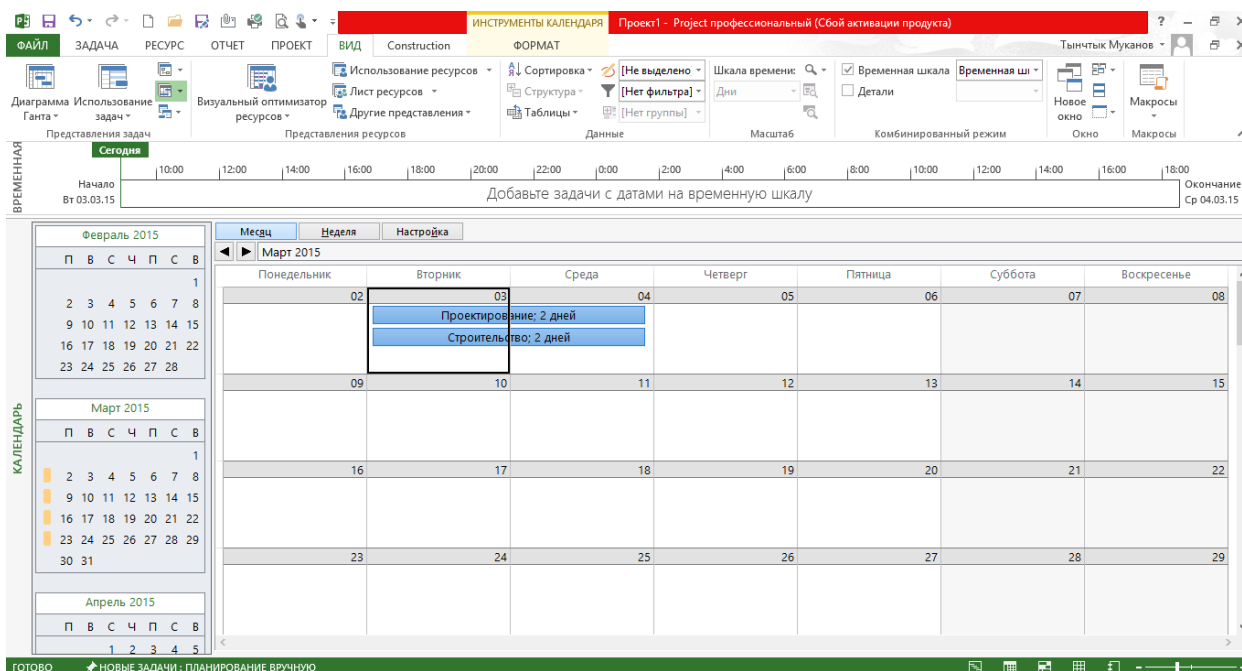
ИНСТРУМЕНТЫ КАЛЕНДАРЯ Проект1 - Project профессиональный (Сбой активации продукта)

ФАЙЛ ЗАДАЧА РЕСУРС ОТЧЕТ ПРОЕКТ ВИД Construction ФОРМАТ Тынчтык Муканов

Диаграмма Ганта Использование задач
Представления задач
Визуальный оптимизатор ресурсов
Использование ресурсов
Лист ресурсов
Другие представления
Представления ресурсов
Сортировка
Структура
Таблицы
[Не выделено
[Нет фильтра]
[Нет группы]
Данные
Шкала времени:
Дни
Масштаб
Временная шкала
Временная шк
Детали
Комбинированный режим
Новое окно
Окно
Макросы
Макросы

ВРЕМЕННАЯ
Сегодня
10:00 12:00 14:00 16:00 18:00 20:00 22:00 0:00 2:00 4:00 6:00 8:00 10:00 12:00 14:00 16:00 18:00
Начало
Вт 03.03.15
Добавьте задачи с датами на временную шкалу
Окончание
Ср 04.03.15

КАЛЕНДАРЬ

Февраль 2015
П В С Ч П С В
1
2 3 4 5 6 7 8
9 10 11 12 13 14 15
16 17 18 19 20 21 22
23 24 25 26 27 28

Март 2015
П В С Ч П С В
1
2 3 4 5 6 7 8
9 10 11 12 13 14 15
16 17 18 19 20 21 22
23 24 25 26 27 28 29
30 31

Апрель 2015
П В С Ч П С В
1 2 3 4 5

Месяц Неделя Настройка
Март 2015

| Понедельник | Вторник | Среда | Четверг | Пятница | Суббота | Воскресенье |
|---|---|---|---|---|---|---|
| 02 | 03 | 04 | 05 | 06 | 07 | 08 |
| 09 | 10 | 11 | 12 | 13 | 14 | 15 |
| 16 | 17 | 18 | 19 | 20 | 21 | 22 |
| 23 | 24 | 25 | 26 | 27 | 28 | 29 |

Проектирование; 2 дней
Строительство; 2 дней

ГОТОВО НОВЫЕ ЗАДАЧИ : ПЛАНИРОВАНИЕ ВРУЧНУЮ